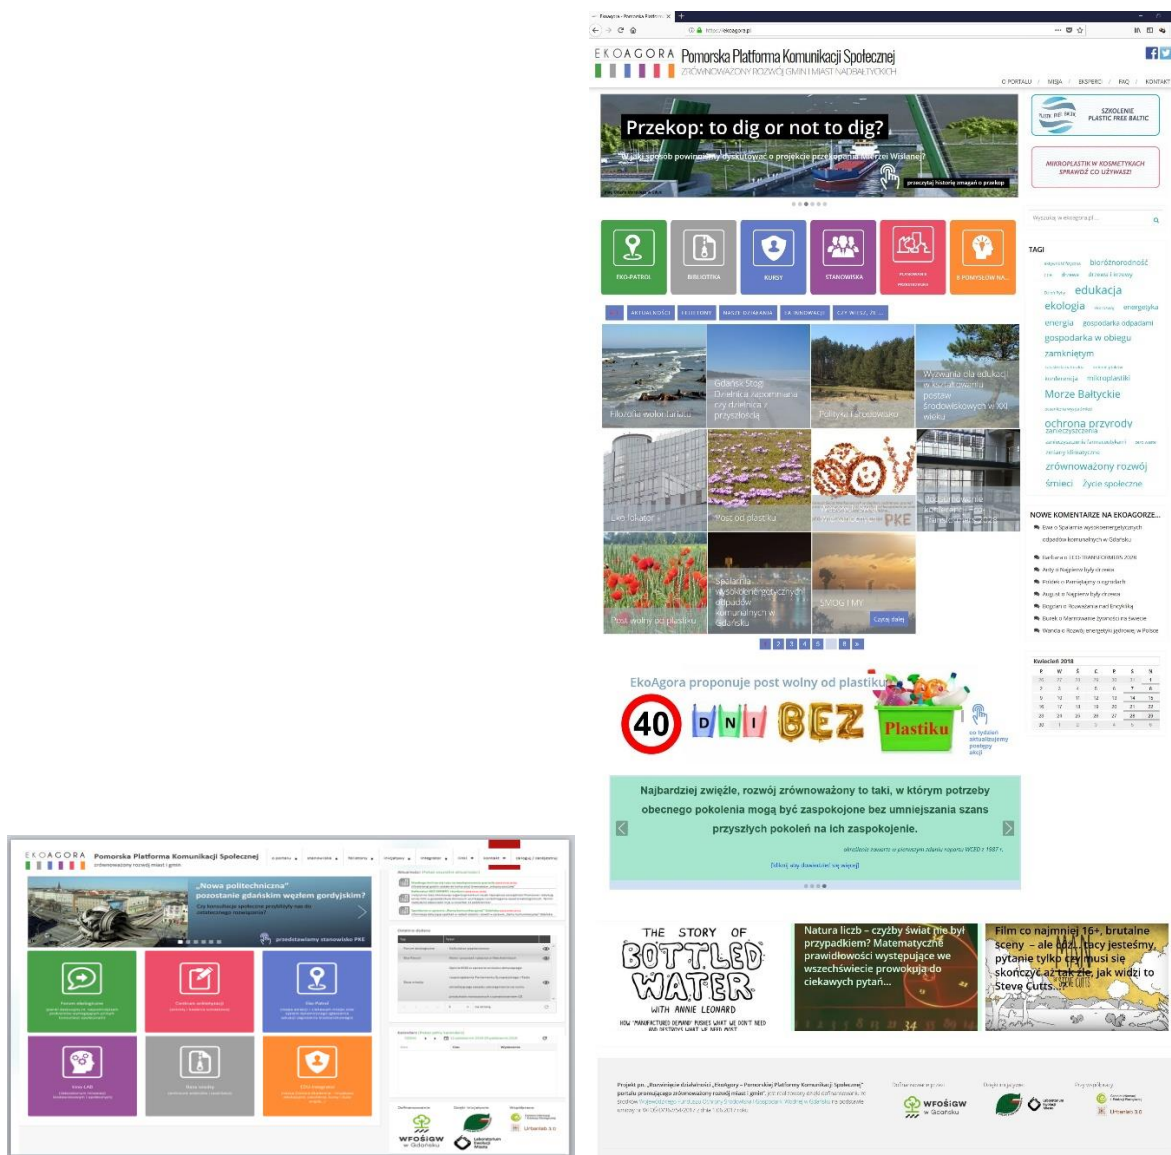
EKOAGORA Pomorska Platforma Komunikacji Społecznej
ZRÓWNOWAŻONY ROZWÓJ GMIN I MIAST NADBAŁTYCKICH

O PORTALU / MEDIA / EKSPERCI / FAQ / KONTAKT

Przekop: to dig or not to dig?
W jaki sposób powinniśmy dyskutować o projekcie przekopania Mierzei Wiślanej?
przeczytaj historię zmagań o przekop

SZKOLENIE PLASTIC FREE BALTIC

MIKROPLASTIK W KOSMETYKACH SPRAWDŹ CO UŻYWASZ!

EKO-PATROL
BIBLIOTEKA
KURSY
STANOWISKA
E-POMYSŁÓW NA...

AKTUALNOŚCI | FELIETONY | NASZE DZIAŁANIA | EK INNOWACJE | CZY WIESZ, ŻE...

Filozofia wolontariatu
Gdańsk Stogi Dzielnica zapomniana czy dzielnica przyszłości
Polityka fotowoltaiki
Wyzwania dla edukacji w kształtowaniu postaw środowiskowych w XXI wieku
Eko fotka
Post od plastiku
PKE
Post wolny od plastiku
Spalarnia wysokoenergetycznych odpadów komunalnych w Gdańsku
SMOG I MY
Czytaj dalej

TAGI
bioróżnorodność
edukacja
ekologia
energetyka
energia
gospodarka odpadami
gospodarka w obiegu zamkniętym
mikroplastiki
Morze Bałtyckie
ochrona przyrody
zrównoważony rozwój
śmieci
życie społeczne

NOWE KOMENTARZE NA EKOAGORZE...

EkoAgora proponuje post wolny od plastiku
40 DNI BEZ Plastiku

Najbardziej zwięźle, rozwój zrównoważony to taki, w którym potrzeby obecnego pokolenia mogą być zaspokojone bez umniejszania szans przyszłych pokoleń na ich zaspokojenie.

THE STORY OF BOTTLED WATER
WITH ANNIE LEONARD

Natura liczb – czyżby świat nie był przypadkiem? Matematyczne prawidłowości występujące we wszechświecie prowokują do ciekawych pytań...

Film co najmniej 16+, brutalne sceny – ale kim tacy jesteśmy, pytanie tylko czy musi się skończyć aż tak źle, jak widzi to Steve Cutts.

WFOŚiGW w Gdańsku
Urbanlab 3.0

EKOAGORA Pomorska Platforma Komunikacji Społecznej
„Nowa politechniczna" pozostanie gdańskim węzłem gordyjskim?
przedstawiamy stanowisko PKE

WFOŚiGW w Gdańsku